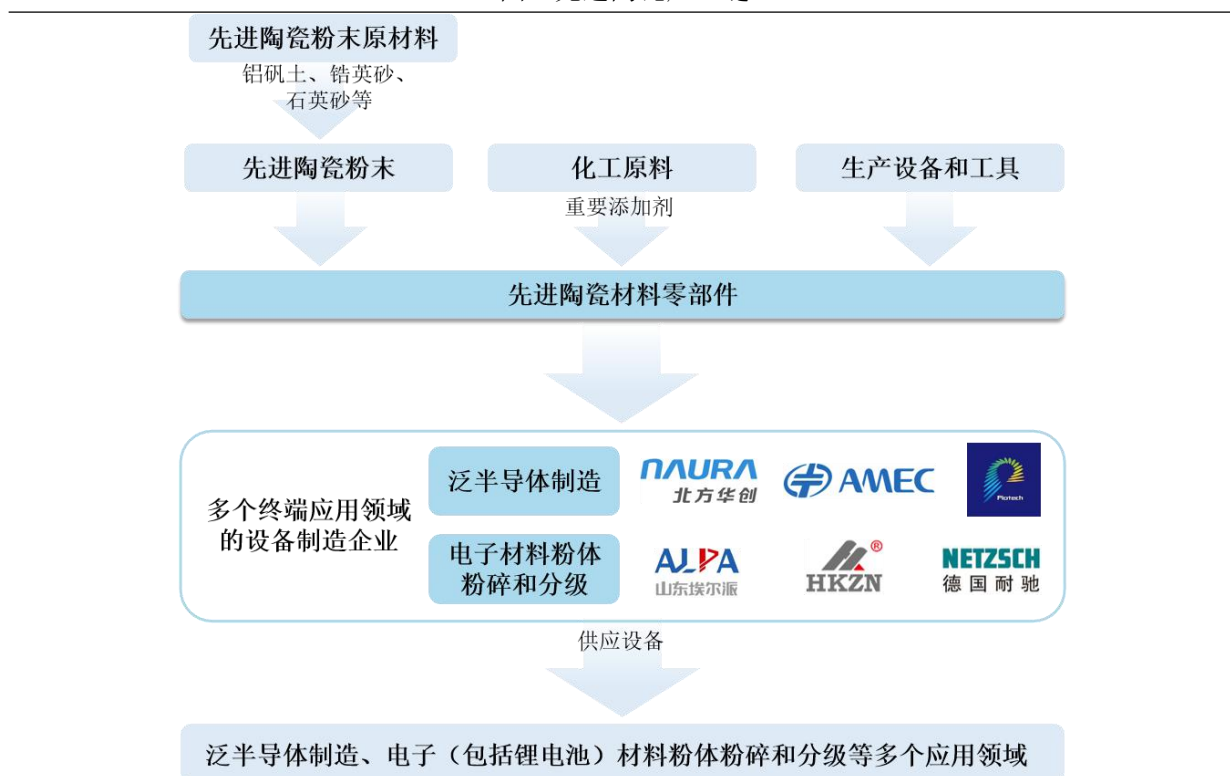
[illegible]

先进陶瓷粉末原材料

铝矾土、锆英砂、石英砂等

先进陶瓷粉末

化工原料

重要添加剂

生产设备和工具

先进陶瓷材料零部件

多个终端应用领域的设备制造企业

泛半导体制造

NAURA 北方华创

AMEC

Piotech

电子材料粉体粉碎和分级

ALPA 山东埃尔派

HKZN

NETZSCH 德国耐驰

供应设备

泛半导体制造、电子（包括锂电池）材料粉体粉碎和分级等多个应用领域